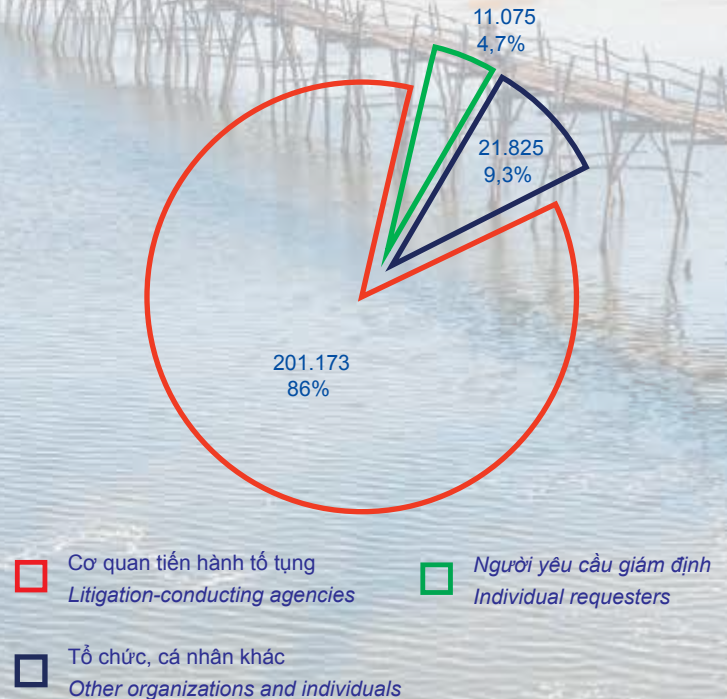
11.075
4,7%

21.825
9,3%

201.173
86%

Cơ quan tiến hành tố tụng
Litigation-conducting agencies

Người yêu cầu giám định
Individual requesters

Tổ chức, cá nhân khác
Other organizations and individuals